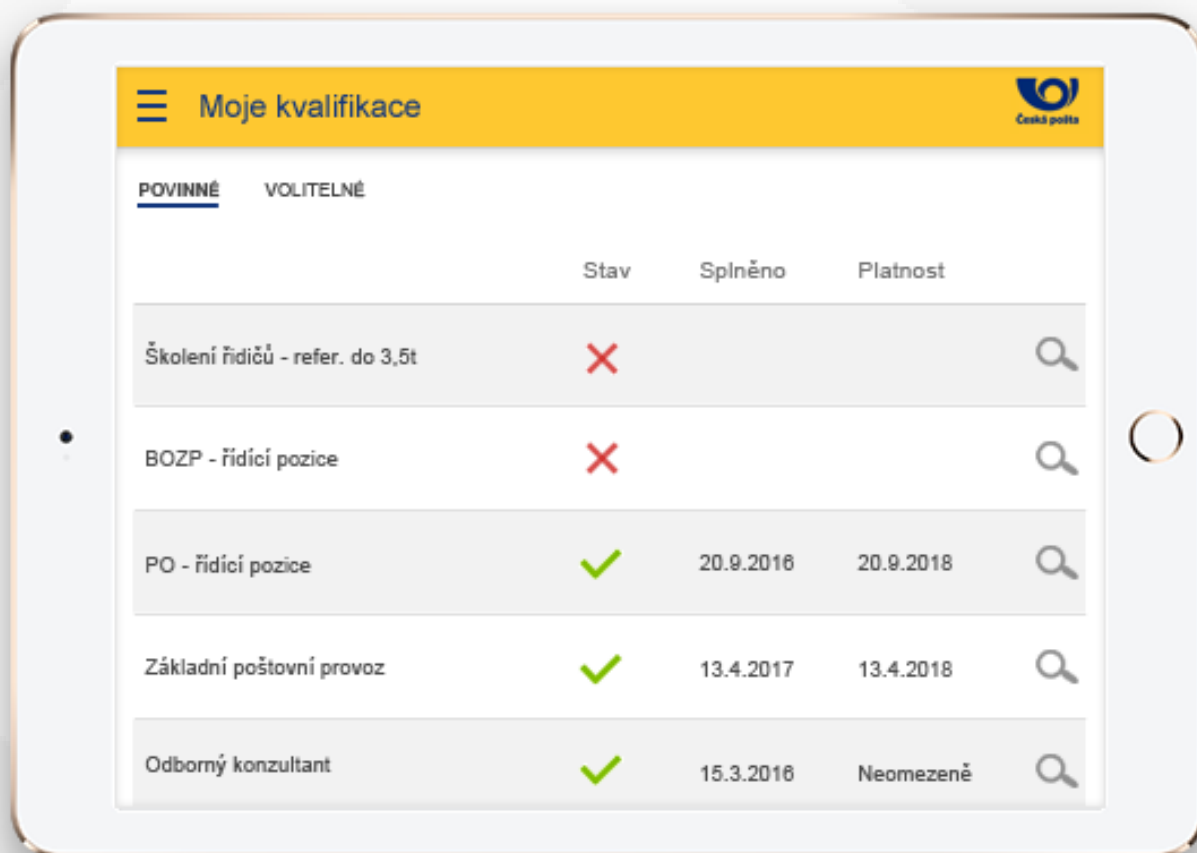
Moje kvalifikace

Česká pošta

POVINNÉ VOLITELNÉ

| | Stav | Splněno | Platnost |
|---|---|---|---|
| Školení řidičů - refer. do 3,5t | | | |
| BOZP - řídící pozice | | | |
| PO - řídící pozice | | 20.9.2016 | 20.9.2018 |
| Základní poštovní provoz | | 13.4.2017 | 13.4.2018 |
| Odborný konzultant | | 15.3.2016 | Neomezeně |